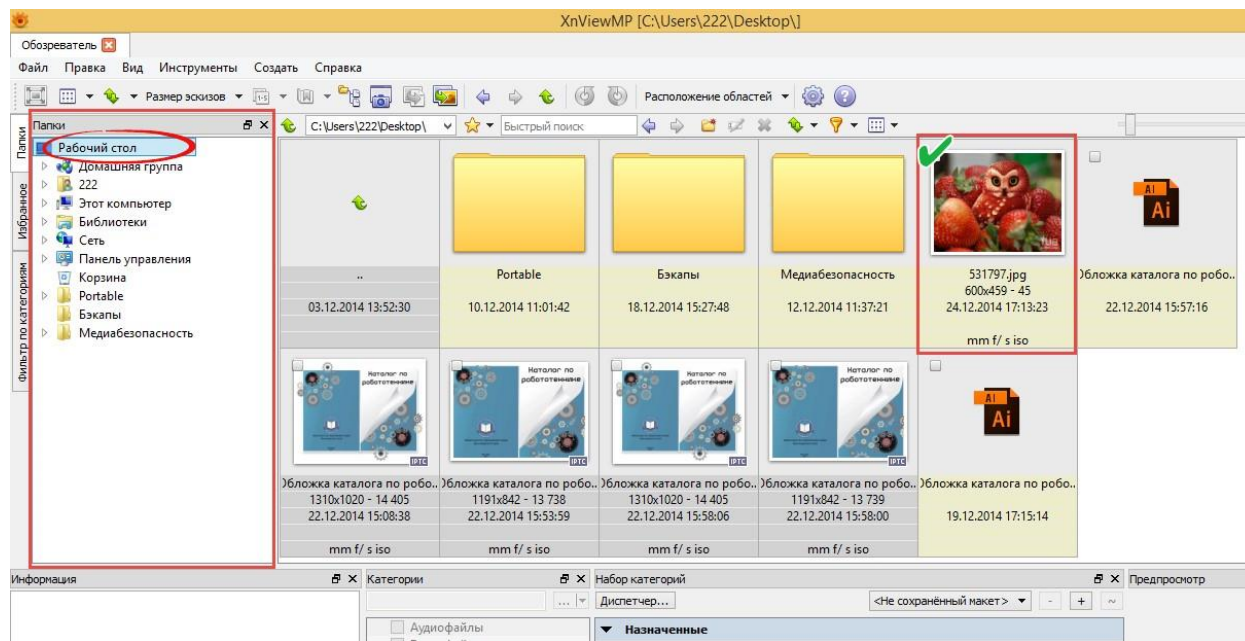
XnViewMP [C:\Users\222\Desktop\]

Обозреватель

Файл Правка Вид Инструменты Создать Справка

Размер эскизов ▾ Расположение областей ▾

Папки

Избранное

Фильтр по категориям

Папки

Рабочий стол
Домашняя группа
222
Этот компьютер
Библиотеки
Сеть
Панель управления
Корзина
Portable
Бэкапы
Медиабезопасность

C:\Users\222\Desktop\ Быстрый поиск

..
03.12.2014 13:52:30

Portable
10.12.2014 11:01:42

Бэкапы
18.12.2014 15:27:48

Медиабезопасность
12.12.2014 11:37:21

531797.jpg
600x459 - 45
24.12.2014 17:13:23
mm f/ s iso

Ai
Эбложка каталога по робо..
22.12.2014 15:57:16

Каталог по робототехнике
IPTC
Эбложка каталога по робо..
1310x1020 - 14 405
22.12.2014 15:08:38
mm f/ s iso

Каталог по робототехнике
IPTC
Эбложка каталога по робо..
1191x842 - 13 738
22.12.2014 15:53:59
mm f/ s iso

Каталог по робототехнике
IPTC
Эбложка каталога по робо..
1310x1020 - 14 405
22.12.2014 15:58:06
mm f/ s iso

Каталог по робототехнике
IPTC
Эбложка каталога по робо..
1191x842 - 13 739
22.12.2014 15:58:00
mm f/ s iso

Ai
Эбложка каталога по робо..
19.12.2014 17:15:14

Информация

Категории

Аудиофайлы

Набор категорий

Диспетчер...

<Не сохранённый макет>

▼ Назначенные

Предпросмотр